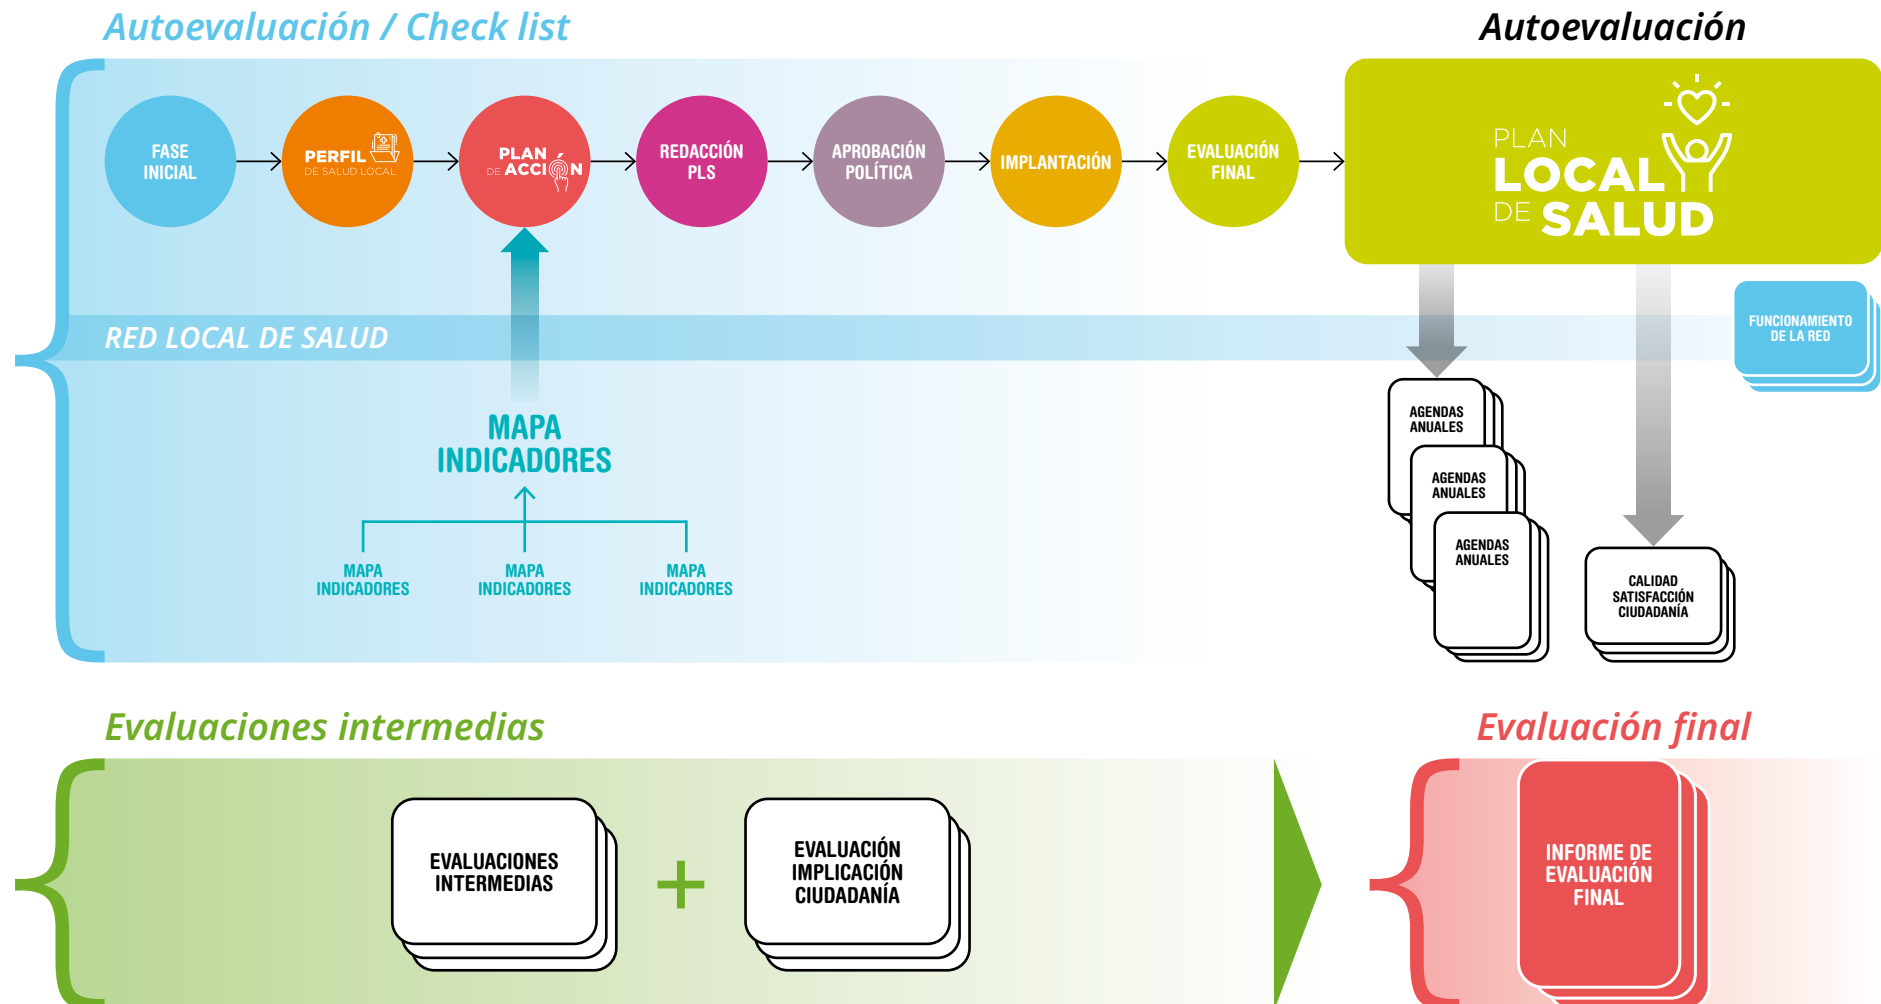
Autoevaluación / Check list

Autoevaluación

FASE INICIAL

PERFIL DE SALUD LOCAL

PLAN DE ACCIÓN

REDACCIÓN PLS

APROBACIÓN POLÍTICA

IMPLANTACIÓN

EVALUACIÓN FINAL

PLAN LOCAL DE SALUD

RED LOCAL DE SALUD

FUNCIONAMIENTO DE LA RED

MAPA INDICADORES

MAPA INDICADORES

MAPA INDICADORES

MAPA INDICADORES

AGENDAS ANUALES

AGENDAS ANUALES

AGENDAS ANUALES

CALIDAD SATISFACCIÓN CIUDADANÍA

Evaluaciones intermedias

Evaluación final

EVALUACIONES INTERMEDIAS

+

EVALUACIÓN IMPLICACIÓN CIUDADANÍA

INFORME DE EVALUACIÓN FINAL